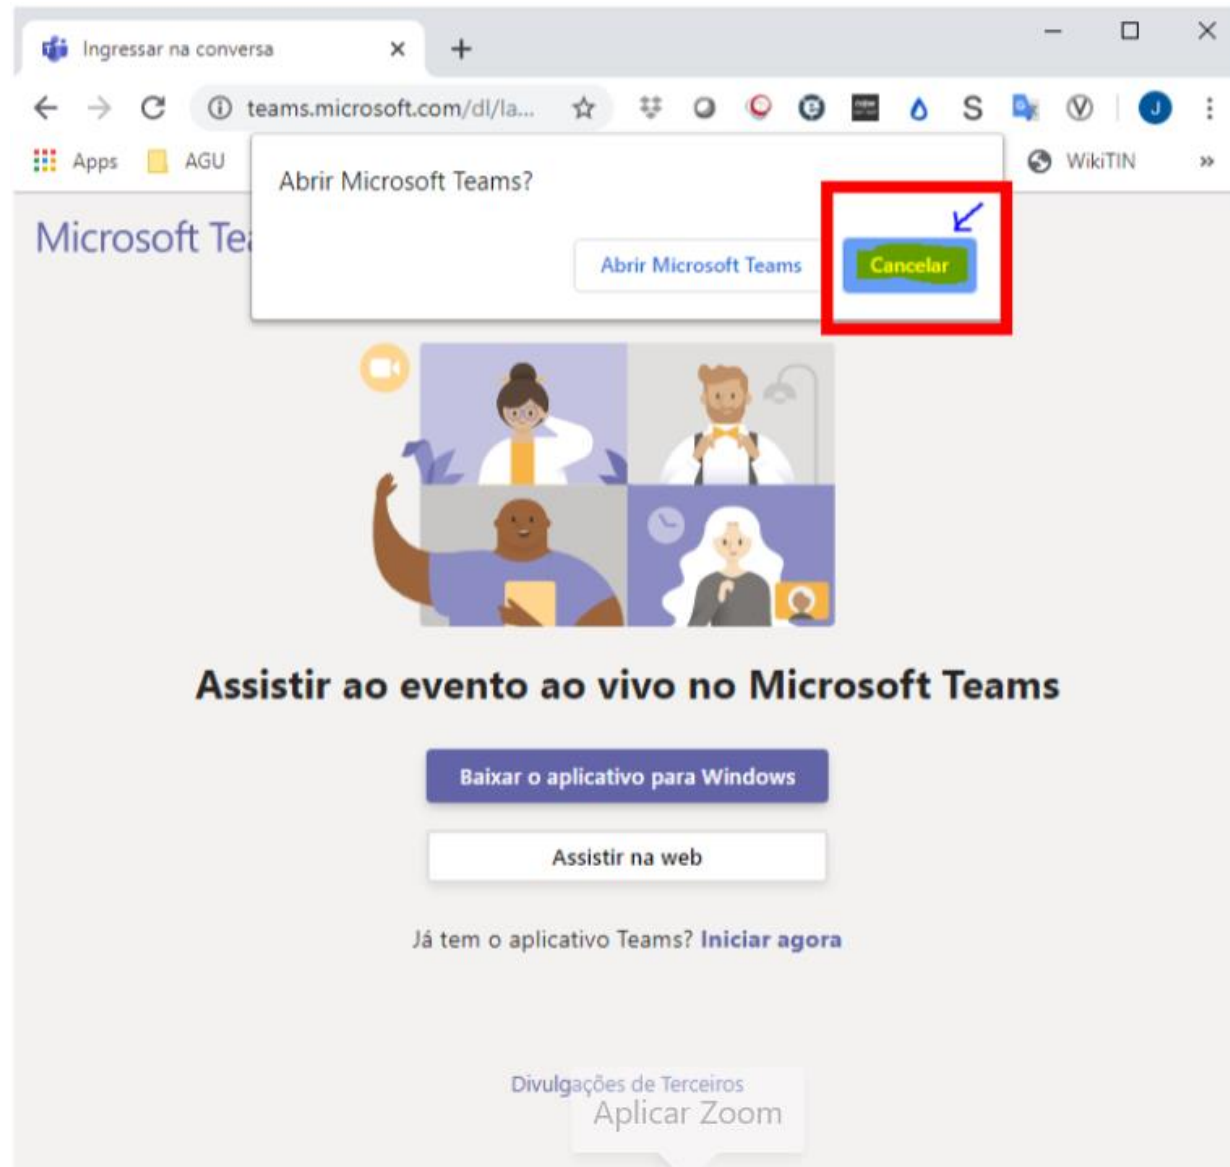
Ingressar na conversa ×
+
teams.microsoft.com/dl/la...
S
J
Apps AGU
WikiTIN
»
Abrir Microsoft Teams?
Abrir Microsoft Teams
Cancelar
Microsoft Te

Assistir ao evento ao vivo no Microsoft Teams

Baixar o aplicativo para Windows

Assistir na web

Já tem o aplicativo Teams? Iniciar agora

Divulgações de Terceiros
Aplicar Zoom